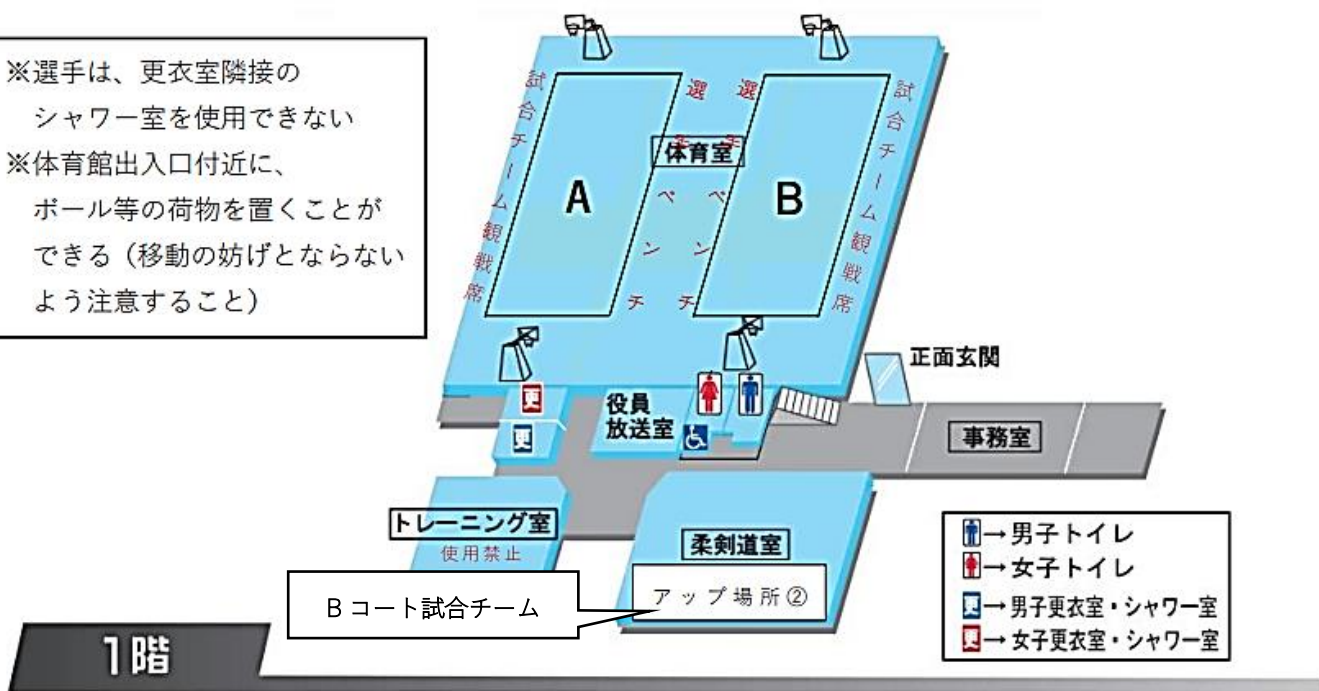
※選手は、更衣室隣接の
シャワー室を使用できない
※体育館出入口付近に、
ボール等の荷物を置くことができる（移動の妨げとならないよう注意すること）

試合チーム観戦席

A

選手ベンチ

体育室

選手ベンチ

B

試合チーム観戦席

正面玄関

更

更

役員
放送室

事務室

トレーニング室
使用禁止

柔剣道室

アップ場所②

Bコート試合チーム

→男子トイレ
→女子トイレ
更→男子更衣室・シャワー室
更→女子更衣室・シャワー室

1階